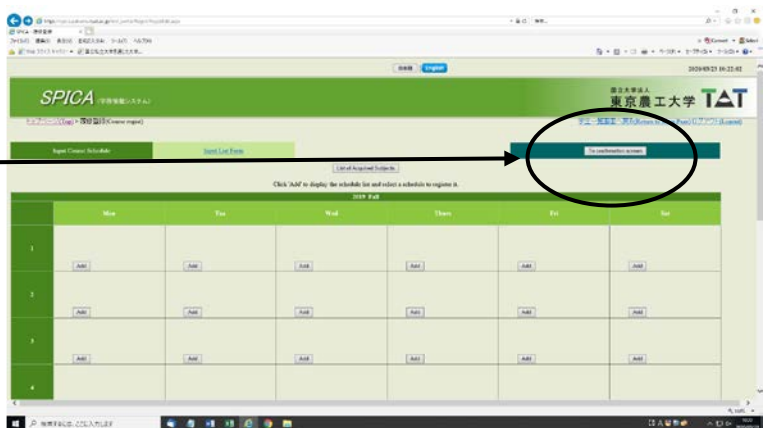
日本語 English

2019/09/25 16:22:02

SPICA (学務情報システム)

国立大学法人 東京農工大学 TAT

トップページ(Top) > 履修登録(Course regist)

Input Course Schedule

Input List Form

To confirmation screen

List of Acquired Subjects

Click 'Add' to display the schedule list and select a schedule to register it.

2019 Fall

|   | Mon | Tue | Wed | Thurs | Fri | Sat |
|---|---|---|---|---|---|---|
| 1 | Add | Add | Add | Add | Add | Add |
| 2 | Add | Add | Add | Add | Add | Add |
| 3 | Add | Add | Add | Add | Add | Add |
| 4 |   |   |   |   |   |   |